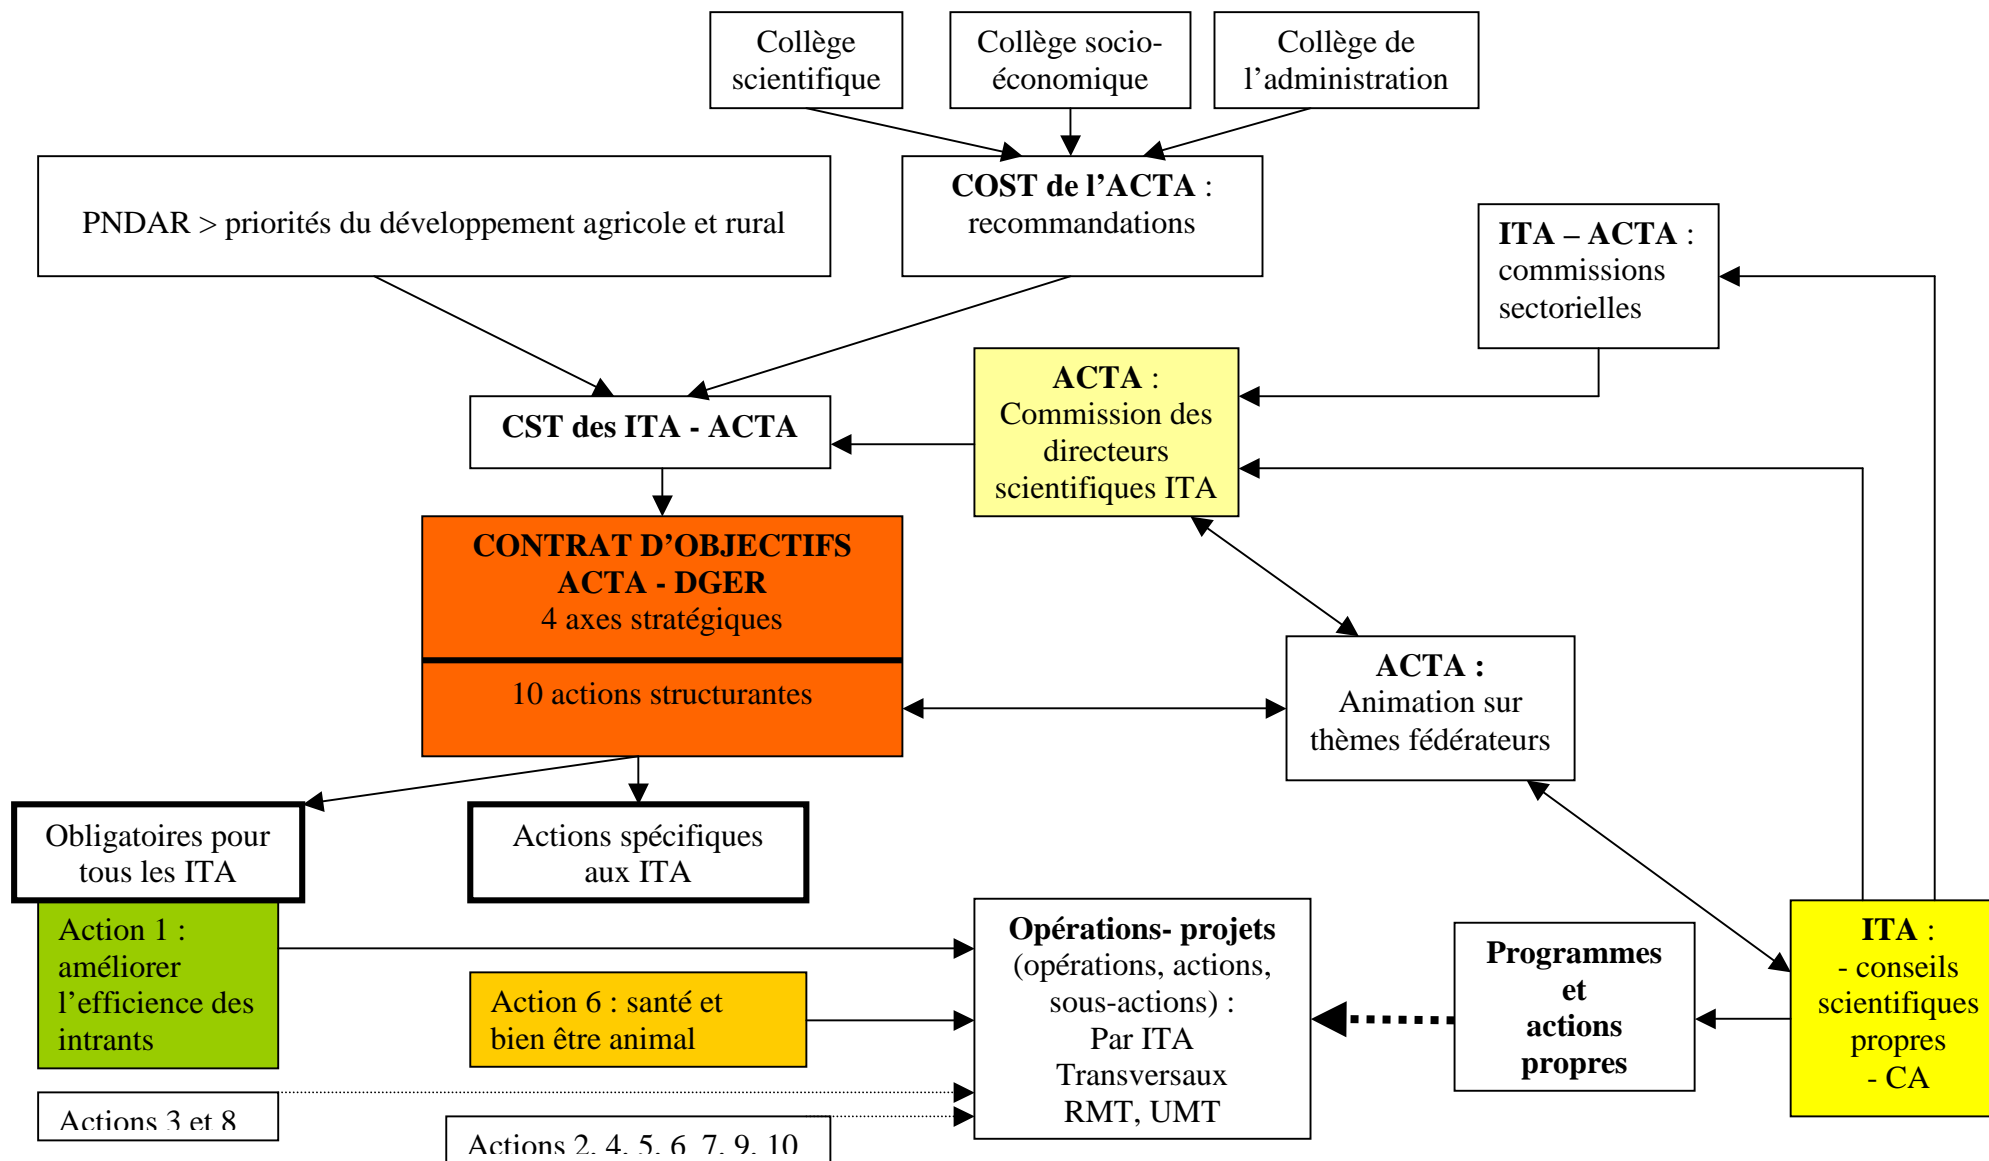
Collège scientifique

Collège socio-économique

Collège de l'administration

PNDAR > priorités du développement agricole et rural

COST de l'ACTA : recommandations

ITA – ACTA : commissions sectorielles

ACTA : Commission des directeurs scientifiques ITA

CST des ITA - ACTA

CONTRAT D'OBJECTIFS ACTA - DGER
4 axes stratégiques

10 actions structurantes

ACTA : Animation sur thèmes fédérateurs

Obligatoires pour tous les ITA

Actions spécifiques aux ITA

Action 1 : améliorer l'efficience des intrants

Action 6 : santé et bien être animal

Actions 3 et 8

Actions 2, 4, 5, 6, 7, 9, 10

Opérations- projets (opérations, actions, sous-actions) : Par ITA Transversaux RMT, UMT

Programmes et actions propres

ITA :
- conseils scientifiques propres
- CA